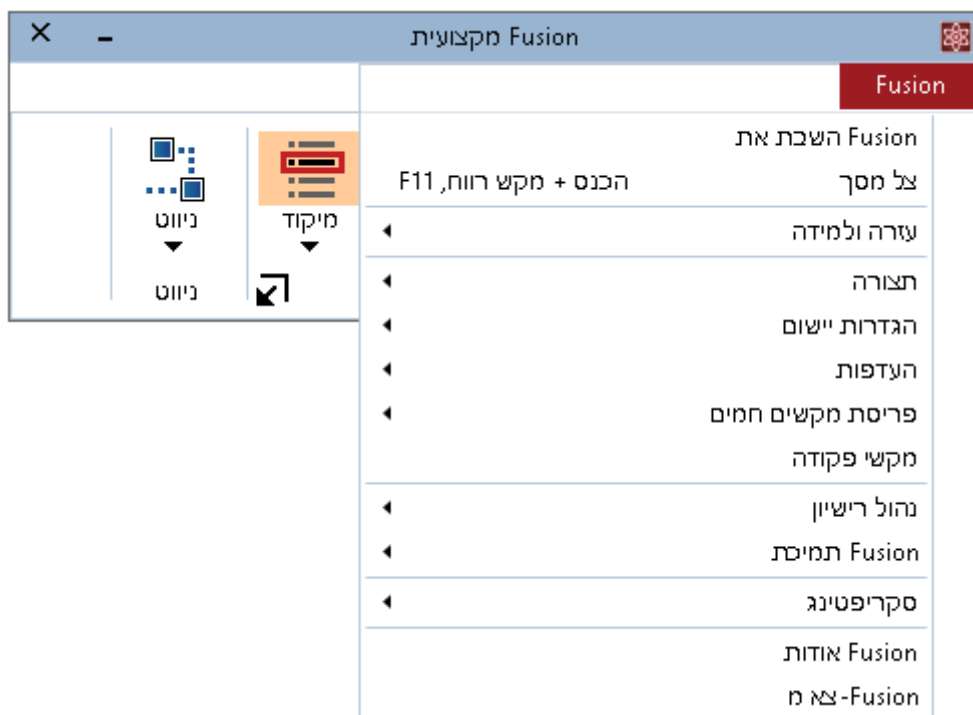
Fusion מקצועית

Fusion

מיקוד

ניווט

ניווט

השבת את Fusion

צל מסך הכנס + מקש רווח, F11

עזרה ולמידה

תצורה

הגדרות יישום

העדפות

פריסת מקשים חמים

מקשי פקודה

נהול רישיון

תמיכת Fusion

סקריפטינג

אודות Fusion

צא מ-Fusion